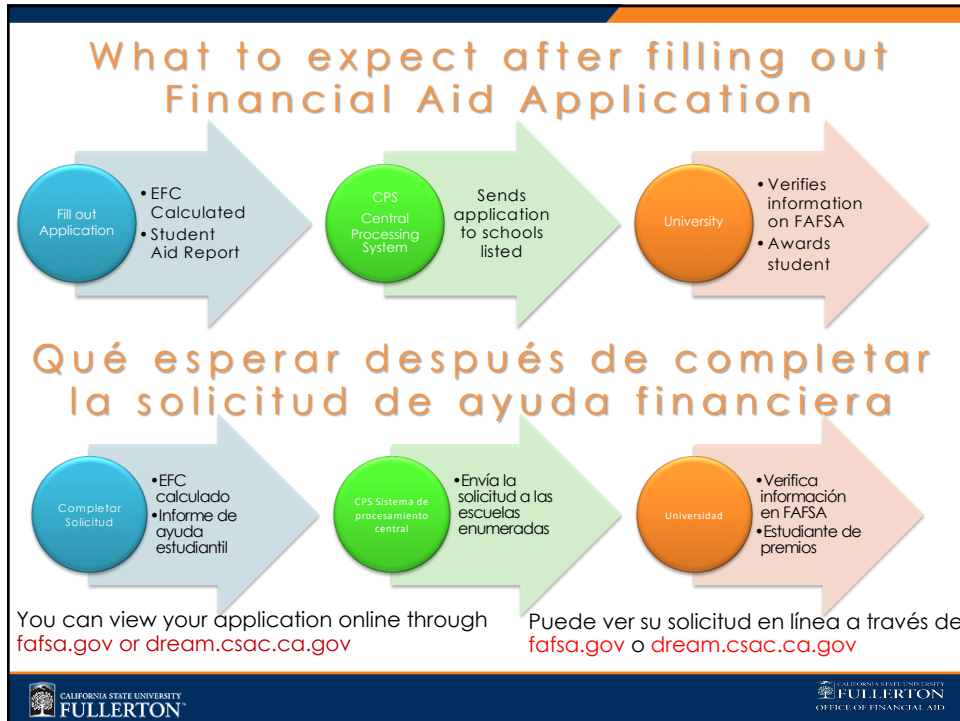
What to expect after filling out Financial Aid Application

Fill out Application

- EFC Calculated
- Student Aid Report

CPS Central Processing System

Sends application to schools listed

University

- Verifies information on FAFSA
- Awards student

Qué esperar después de completar la solicitud de ayuda financiera

Completar Solicitud

- EFC calculado
- Informe de ayuda estudiantil

CPS Sistema de procesamiento central

- Envía la solicitud a las escuelas enumeradas

Universidad

- Verifica información en FAFSA
- Estudiante de premios

You can view your application online through fafsa.gov or dream.csac.ca.gov

Puede ver su solicitud en línea a través de fafsa.gov o dream.csac.ca.gov

CALIFORNIA STATE UNIVERSITY FULLERTON

CALIFORNIA STATE UNIVERSITY FULLERTON OFFICE OF FINANCIAL AID